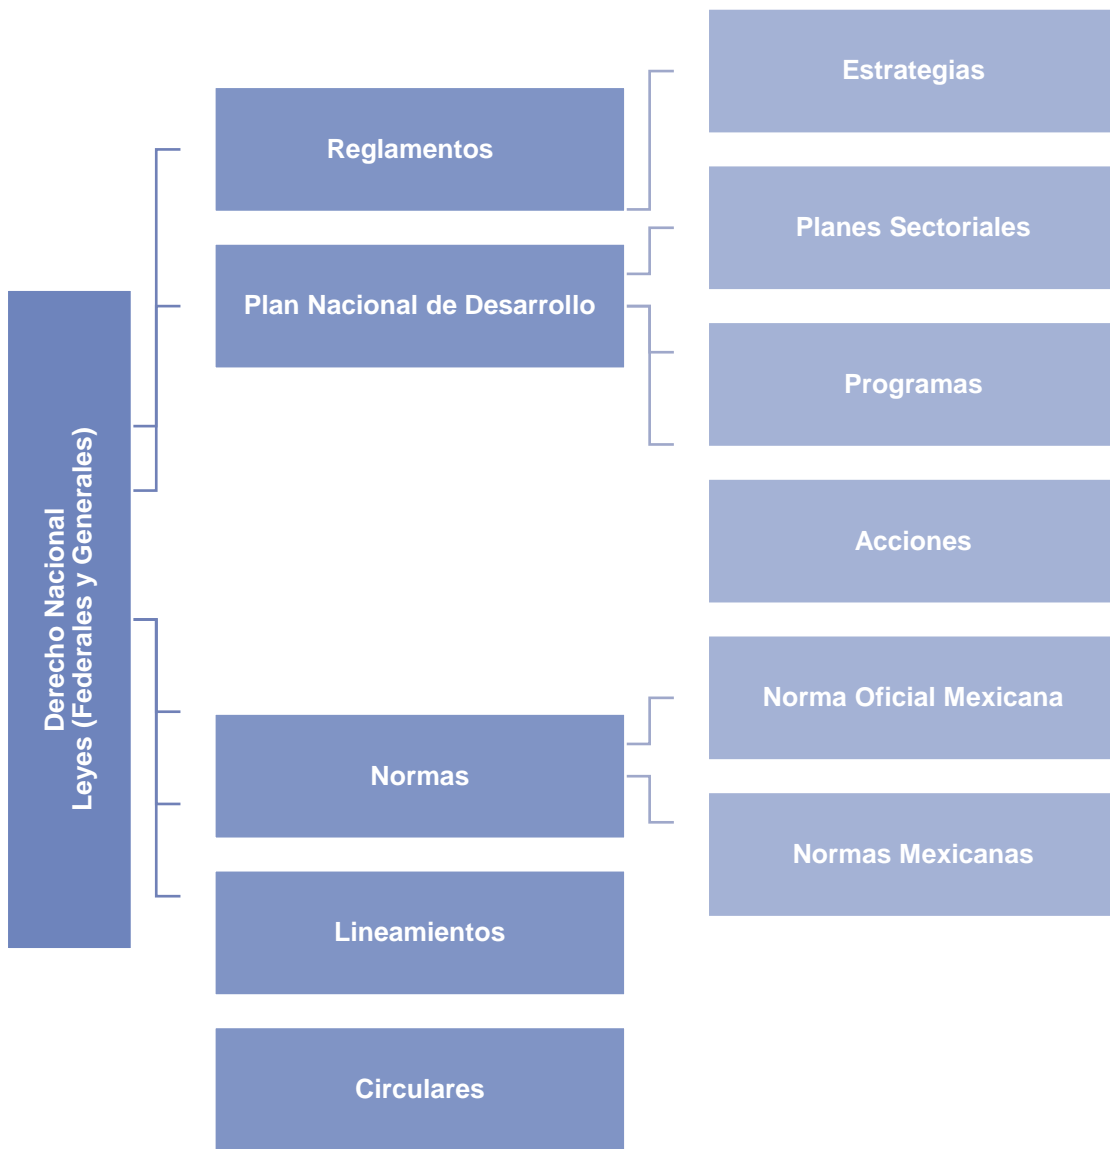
Derecho Nacional
Leyes (Federales y Generales)

Reglamentos

Plan Nacional de Desarrollo

Normas

Lineamientos

Circulares

Estrategias

Planes Sectoriales

Programas

Acciones

Norma Oficial Mexicana

Normas Mexicanas